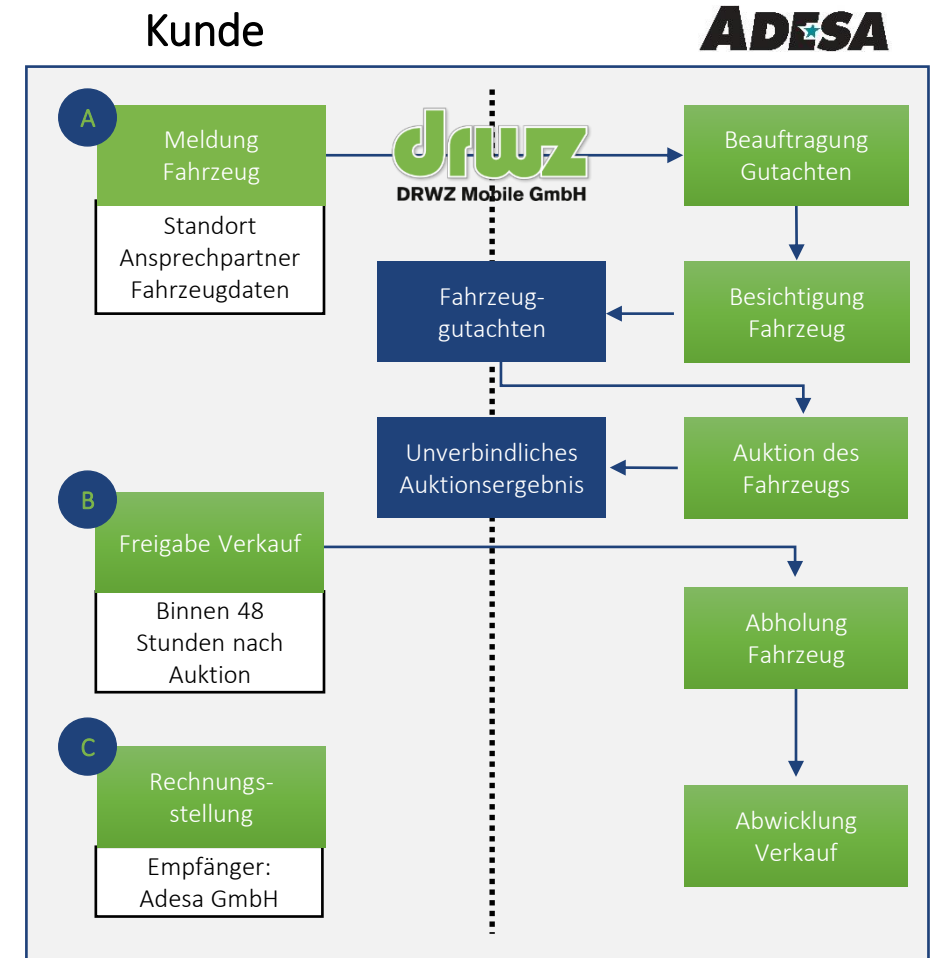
Kunde

ADESA

A

Meldung Fahrzeug

Standort
Ansprechpartner
Fahrzeugdaten

drwz
DRWZ Mobile GmbH

Beauftragung Gutachten

Fahrzeuggutachten

Besichtigung Fahrzeug

Unverbindliches Auktionsergebnis

Auktion des Fahrzeugs

B

Freigabe Verkauf

Binnen 48 Stunden nach Auktion

Abholung Fahrzeug

C

Rechnungsstellung

Empfänger: Adesa GmbH

Abwicklung Verkauf